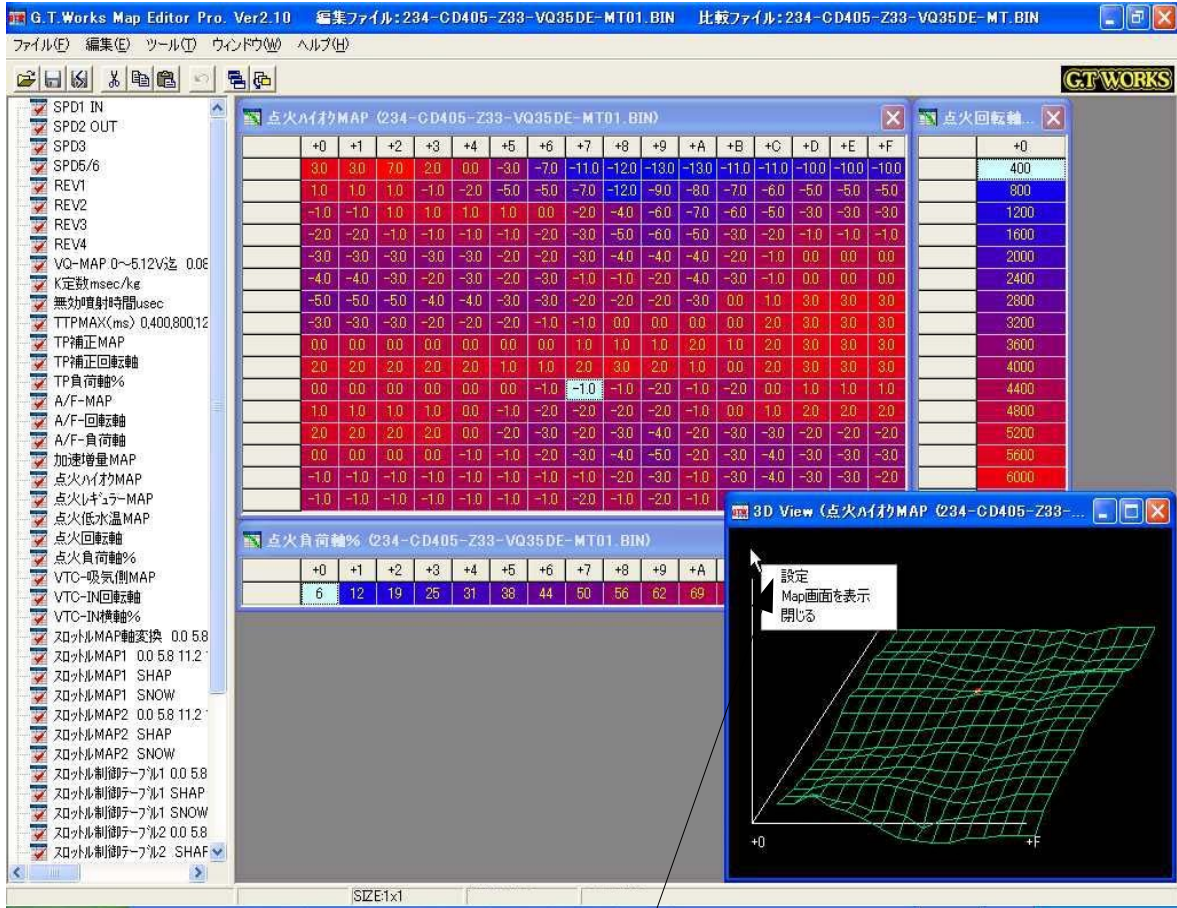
G.T.Works Map Editor Pro. Ver2.10 編集ファイル:234-CD405-Z33-VQ35DE-MT01.BIN 比較ファイル:234-CD405-Z33-VQ35DE-MT.BIN

ファイル(F) 編集(E) ツール(T) ウィンドウ(W) ヘルプ(H)

G.T WORKS

SPD1 IN
SPD2 OUT
SPD3
SPD5/6
REV1
REV2
REV3
REV4
VQ-MAP 0~5.12V迄 0.08
K定数msec/kg
無効噴射時間usec
TTPMAX(ms) 0,400,800,12
TP補正MAP
TP補正回転軸
TP負荷軸%
A/F-MAP
A/F-回転軸
A/F-負荷軸
加速増量MAP
点火ハイオクMAP
点火レギュラーMAP
点火低水温MAP
点火回転軸
点火負荷軸%
VTC-吸気側MAP
VTC-IN回転軸
VTC-IN横軸%
スロットルMAP軸変換 0.0 5.8
スロットルMAP1 0.0 5.8 11.2
スロットルMAP1 SHAP
スロットルMAP1 SNOW
スロットルMAP2 0.0 5.8 11.2
スロットルMAP2 SHAP
スロットルMAP2 SNOW
スロットル制御テーブル1 0.0 5.8
スロットル制御テーブル1 SHAP
スロットル制御テーブル1 SNOW
スロットル制御テーブル2 0.0 5.8
スロットル制御テーブル2 SHAP

点火ハイオクMAP (234-CD405-Z33-VQ35DE-MT01.BIN)

| | +0 | +1 | +2 | +3 | +4 | +5 | +6 | +7 | +8 | +9 | +A | +B | +C | +D | +E | +F |
|---|---|---|---|---|---|---|---|---|---|---|---|---|---|---|---|---|
| | 3.0 | 3.0 | 7.0 | 2.0 | 0.0 | -3.0 | -7.0 | -11.0 | -12.0 | -13.0 | -13.0 | -11.0 | -11.0 | -10.0 | -10.0 | -10.0 |
| | 1.0 | 1.0 | 1.0 | -1.0 | -2.0 | -5.0 | -5.0 | -7.0 | -12.0 | -9.0 | -8.0 | -7.0 | -6.0 | -5.0 | -5.0 | -5.0 |
| | -1.0 | -1.0 | 1.0 | 1.0 | 1.0 | 1.0 | 0.0 | -2.0 | -4.0 | -6.0 | -7.0 | -6.0 | -5.0 | -3.0 | -3.0 | -3.0 |
| | -2.0 | -2.0 | -1.0 | -1.0 | -1.0 | -1.0 | -2.0 | -3.0 | -5.0 | -6.0 | -5.0 | -3.0 | -2.0 | -1.0 | -1.0 | -1.0 |
| | -3.0 | -3.0 | -3.0 | -3.0 | -3.0 | -2.0 | -2.0 | -3.0 | -4.0 | -4.0 | -4.0 | -2.0 | -1.0 | 0.0 | 0.0 | 0.0 |
| | -4.0 | -4.0 | -3.0 | -2.0 | -3.0 | -2.0 | -3.0 | -1.0 | -1.0 | -2.0 | -4.0 | -3.0 | -1.0 | 0.0 | 0.0 | 0.0 |
| | -5.0 | -5.0 | -5.0 | -4.0 | -4.0 | -3.0 | -3.0 | -2.0 | -2.0 | -2.0 | -3.0 | 0.0 | 1.0 | 3.0 | 3.0 | 3.0 |
| | -3.0 | -3.0 | -3.0 | -2.0 | -2.0 | -2.0 | -1.0 | -1.0 | 0.0 | 0.0 | 0.0 | 0.0 | 2.0 | 3.0 | 3.0 | 3.0 |
| | 0.0 | 0.0 | 0.0 | 0.0 | 0.0 | 0.0 | 0.0 | 1.0 | 1.0 | 1.0 | 2.0 | 1.0 | 2.0 | 3.0 | 3.0 | 3.0 |
| | 2.0 | 2.0 | 2.0 | 2.0 | 2.0 | 1.0 | 1.0 | 2.0 | 3.0 | 2.0 | 1.0 | 0.0 | 2.0 | 3.0 | 3.0 | 3.0 |
| | 0.0 | 0.0 | 0.0 | 0.0 | 0.0 | 0.0 | -1.0 | -1.0 | -1.0 | -2.0 | -1.0 | -2.0 | 0.0 | 1.0 | 1.0 | 1.0 |
| | 1.0 | 1.0 | 1.0 | 1.0 | 0.0 | -1.0 | -2.0 | -2.0 | -2.0 | -2.0 | -1.0 | 0.0 | 1.0 | 2.0 | 2.0 | 1.0 |
| | 2.0 | 2.0 | 2.0 | 2.0 | 0.0 | -2.0 | -3.0 | -2.0 | -3.0 | -4.0 | -2.0 | -3.0 | -3.0 | -2.0 | -2.0 | -2.0 |
| | 0.0 | 0.0 | 0.0 | 0.0 | -1.0 | -1.0 | -2.0 | -3.0 | -4.0 | -5.0 | -2.0 | -3.0 | -4.0 | -3.0 | -3.0 | -3.0 |
| | -1.0 | -1.0 | -1.0 | -1.0 | -1.0 | -1.0 | -1.0 | -1.0 | -2.0 | -3.0 | -1.0 | -3.0 | -4.0 | -3.0 | -3.0 | -2.0 |
| | -1.0 | -1.0 | -1.0 | -1.0 | -1.0 | -1.0 | -1.0 | -1.0 | -2.0 | -1.0 | -2.0 | -1.0 | | | | |

点火回転軸...

| | +0 |
|---|---|
| | 400 |
| | 800 |
| | 1200 |
| | 1600 |
| | 2000 |
| | 2400 |
| | 2800 |
| | 3200 |
| | 3600 |
| | 4000 |
| | 4400 |
| | 4800 |
| | 5200 |
| | 5600 |
| | 6000 |

点火負荷軸% (234-CD405-Z33-VQ35DE-MT01.BIN)

| | +0 | +1 | +2 | +3 | +4 | +5 | +6 | +7 | +8 | +9 | +A |
|---|---|---|---|---|---|---|---|---|---|---|---|
| | 6 | 12 | 19 | 25 | 31 | 38 | 44 | 50 | 56 | 62 | 69 |

3D View (点火ハイオクMAP (234-CD405-Z33-...

設定
Map画面を表示
閉じる

+0
+F

SIZE:1x1